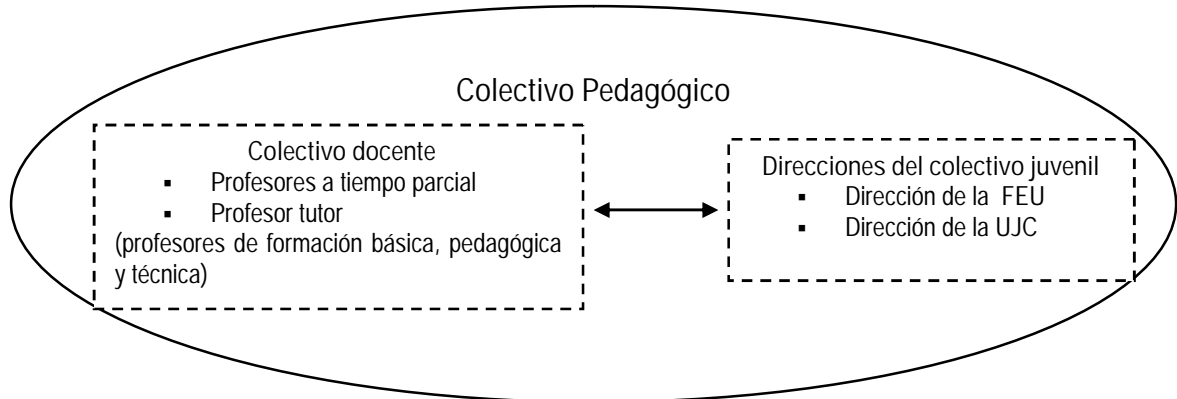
Colectivo Pedagógico

Colectivo docente
- Profesores a tiempo parcial
- Profesor tutor
(profesores de formación básica, pedagógica y técnica)

Direcciones del colectivo juvenil
- Dirección de la FEU
- Dirección de la UJC